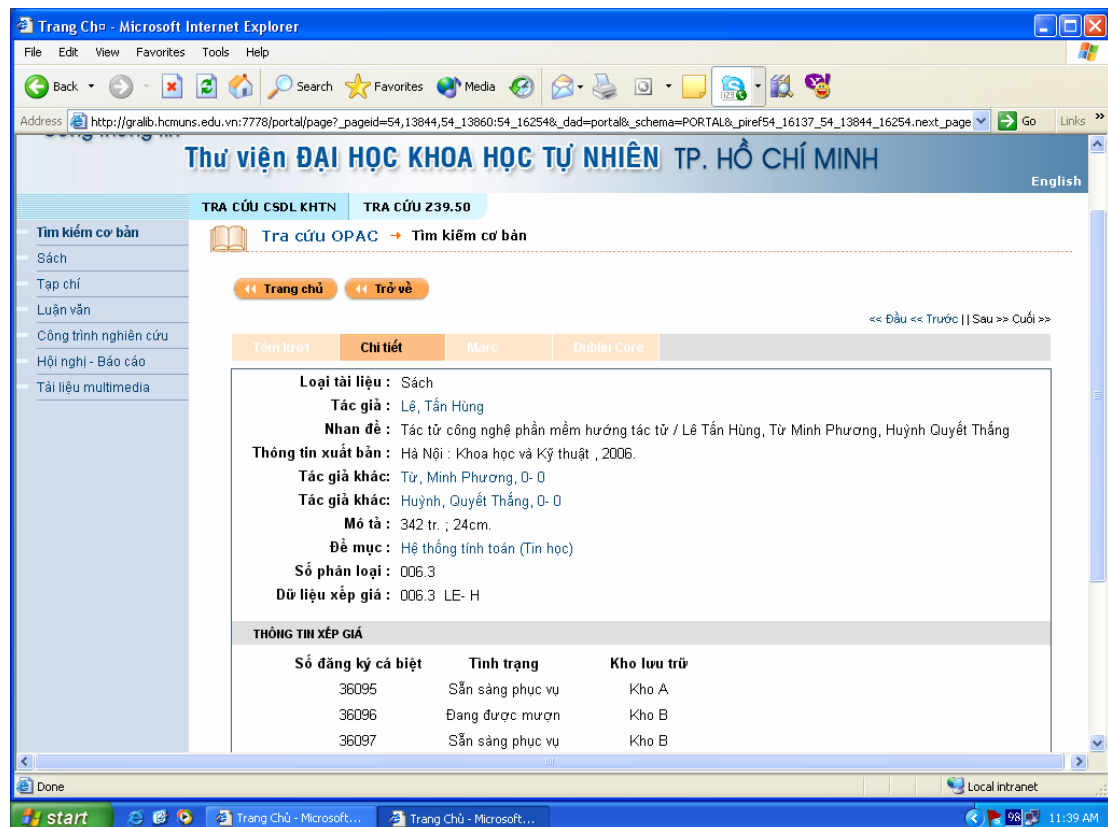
Trang Chủ - Microsoft Internet Explorer

File Edit View Favorites Tools Help

Back Search Favorites Media

Address http://gralib.hcmuns.edu.vn:7778/portal/page?_pageid=54,13844,54_13860:54_16254&_dad=portal&_schema=PORTAL&_piref54_16137_54_13844_16254.next_page Go Links

Thư viện ĐẠI HỌC KHOA HỌC TỰ NHIÊN TP. HỒ CHÍ MINH

English

TRA CỨU CSDL KHTN TRA CỨU Z39.50

Tìm kiếm cơ bản
Sách
Tạp chí
Luận văn
Công trình nghiên cứu
Hội nghị - Báo cáo
Tài liệu multimedia

Tra cứu OPAC → Tìm kiếm cơ bản

Trang chủ Trở về

<< Đầu << Trước | | Sau >> Cuối >>

Tóm lược Chi tiết Marc Dublin Core

Loại tài liệu : Sách
Tác giả : Lê, Tấn Hùng
Nhan đề : Tác tử công nghệ phần mềm hướng tác tử / Lê Tấn Hùng, Từ Minh Phương, Huỳnh Quyết Thắng
Thông tin xuất bản : Hà Nội : Khoa học và Kỹ thuật , 2006.
Tác giả khác: Từ, Minh Phương, 0- 0
Tác giả khác: Huỳnh, Quyết Thắng, 0- 0
Mô tả : 342 tr. ; 24cm.
Đề mục : Hệ thống tính toán (Tin học)
Số phân loại : 006.3
Dữ liệu xếp giá : 006.3 LE- H

THÔNG TIN XẾP GIÁ

| Số đăng ký cá biệt | Tình trạng | Kho lưu trữ |
|---|---|---|
| 36095 | Sẵn sàng phục vụ | Kho A |
| 36096 | Đang được mượn | Kho B |
| 36097 | Sẵn sàng phục vụ | Kho B |

Done Local intranet

start Trang Chủ - Microsoft... Trang Chủ - Microsoft... 11:39 AM